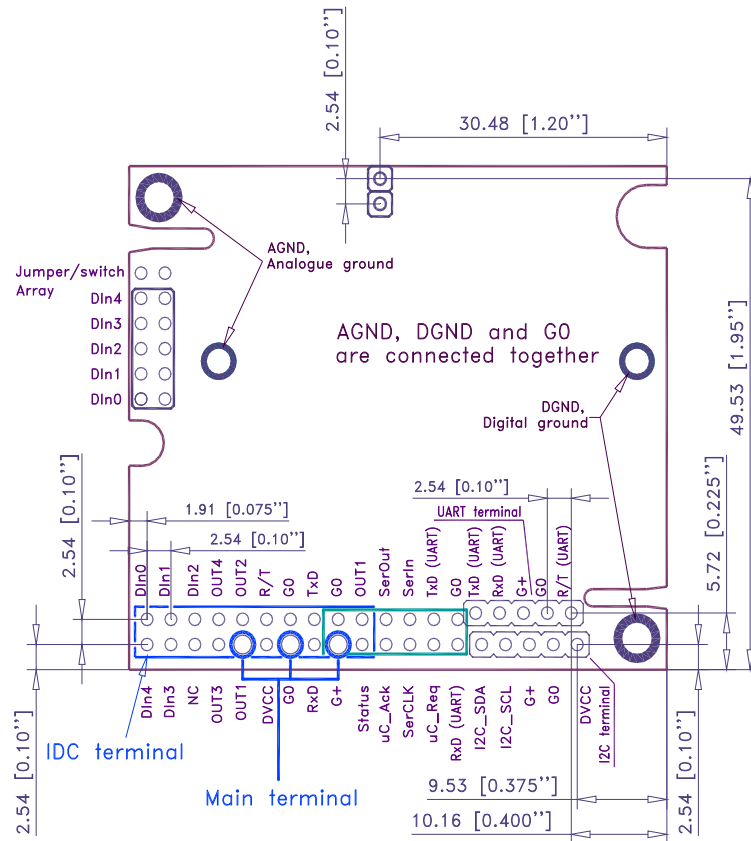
2.54 [0.10"]

30.48 [1.20"]

AGND, Analogue ground

Jumper/switch Array

DIn4
DIn3
DIn2
DIn1
DIn0

AGND, DGND and G0 are connected together

DGND, Digital ground

49.53 [1.95"]

2.54 [0.10"]

1.91 [0.075"]

2.54 [0.10"]

2.54 [0.10"]

UART terminal

5.72 [0.225"]

DIn0
DIn1
DIn2
OUT4
OUT2
R/T
G0
TxD
G0
OUT1
SerOut
SerIn
TxD (UART)
G0
TxD (UART)
RxD (UART)
G+
G0
R/T (UART)

DIn4
DIn3
NC
OUT3
OUT1
DVCC
G0
RxD
G+
Status
uC_Ack
SerCLK
uC_Req
RxD (UART)
I2C_SDA
I2C_SCL
G+
G0
DVCC
I2C terminal

IDC terminal

Main terminal

2.54 [0.10"]

9.53 [0.375"]

10.16 [0.400"]

2.54 [0.10"]